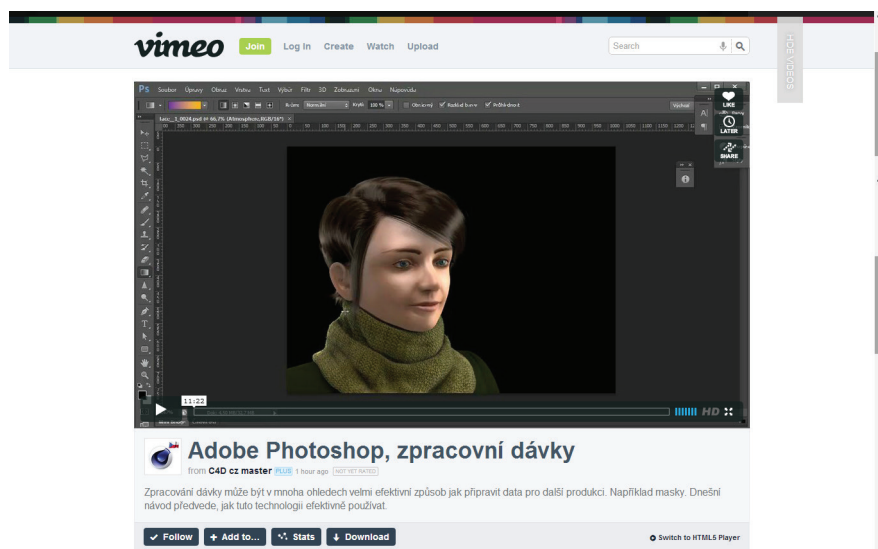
vimeo Join Log In Create Watch Upload Search

HIDE VIDEOS

Ps Soubor Úpravy Obraz Vrstva Text Výběr Filtr 3D Zobrazení Okno Nápověda

Režim: Normální Krytí: 100 % Obrácený Rozklad barev Průhlednost

Výchozí

LIKE
LATER
SHARE

11:22

HD

Adobe Photoshop, zpracovní dávky

from C4D cz master PLUS 1 hour ago NOT YET RATED

Zpracování dávky může být v mnoha ohledech velmi efektivní způsob jak připravit data pro další produkci. Například masky. Dnešní návod předvede, jak tuto technologii efektivně používat.

Follow + Add to... Stats Download

Switch to HTML5 Player